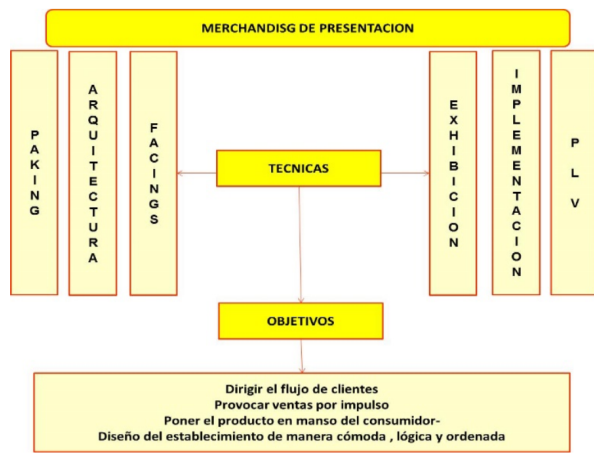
MERCHANDISG DE PRESENTACION

PAKING

ARQUITECTURA

FACINGS

TECNICAS

EXHIBICION

IMPLEMENTACION

PLV

OBJETIVOS

Dirigir el flujo de clientes
Provocar ventas por impulso
Poner el producto en manso del consumidor-
Diseño del establecimiento de manera cómoda , lógica y ordenada